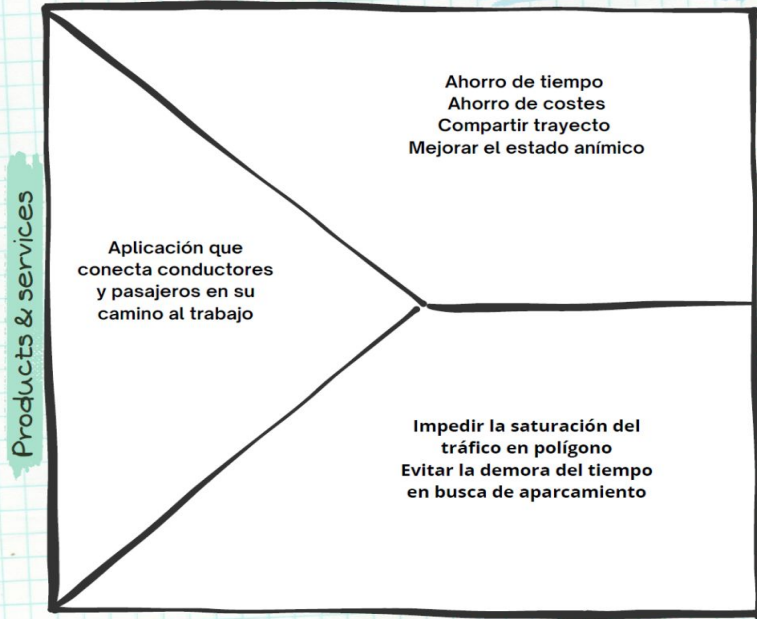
Products & services

Aplicación que conecta conductores y pasajeros en su camino al trabajo

Ahorro de tiempo
Ahorro de costes
Compartir trayecto
Mejorar el estado anímico

Impedir la saturación del tráfico en polígono
Evitar la demora del tiempo en busca de aparcamiento